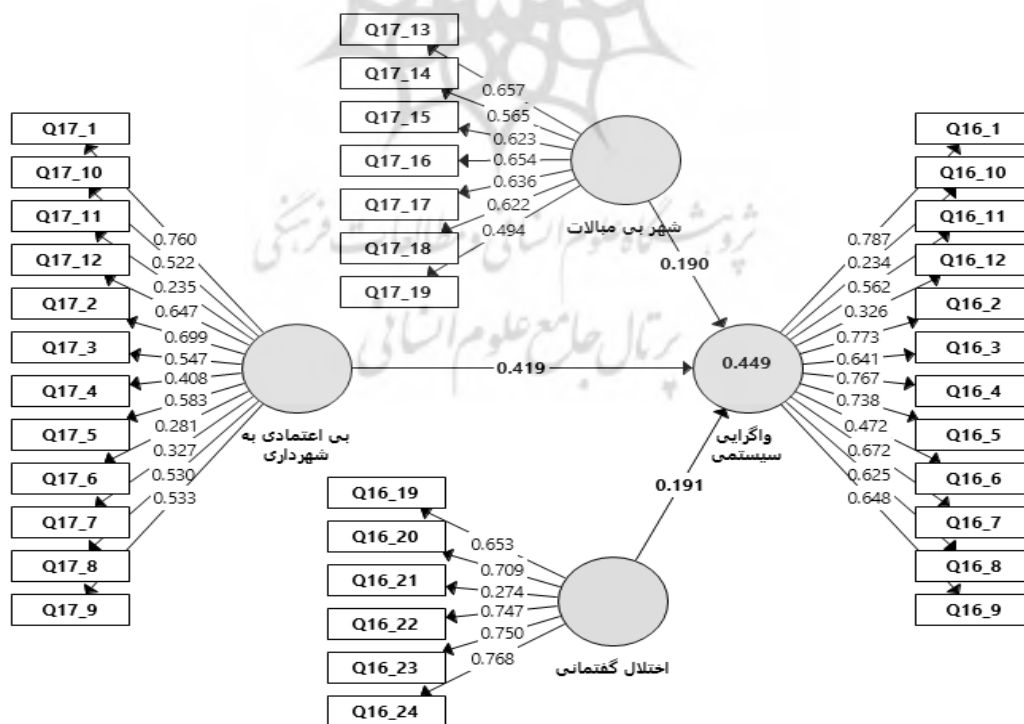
Q17_13
Q17_14
Q17_15
Q17_16
Q17_17
Q17_18
Q17_19
0.657
0.565
0.623
0.654
0.636
0.622
0.494
شهر بی مبالات
0.190

Q17_1
Q17_10
Q17_11
Q17_12
Q17_2
Q17_3
Q17_4
Q17_5
Q17_6
Q17_7
Q17_8
Q17_9
0.760
0.522
0.235
0.647
0.699
0.547
0.408
0.583
0.281
0.327
0.530
0.533
بی اعتمادی به شهرداری

0.419

0.449
واگرایی سیستمی

Q16_1
Q16_10
Q16_11
Q16_12
Q16_2
Q16_3
Q16_4
Q16_5
Q16_6
Q16_7
Q16_8
Q16_9
0.787
0.234
0.562
0.326
0.773
0.641
0.767
0.738
0.472
0.672
0.625
0.648

0.191

Q16_19
Q16_20
Q16_21
Q16_22
Q16_23
Q16_24
0.653
0.709
0.274
0.747
0.750
0.768
اختلال گفتمانی

پژوهشگاه علوم انسانی و مطالعات فرهنگی
پرتال جامع علوم انسانی